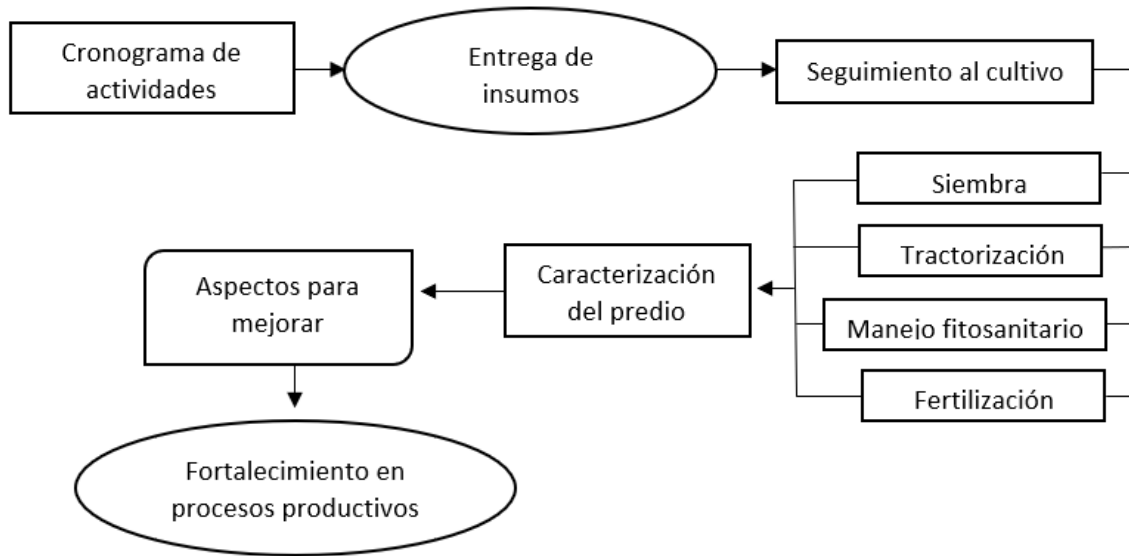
Cronograma de actividades

Entrega de insumos

Seguimiento al cultivo

Siembra

Tractorización

Manejo fitosanitario

Fertilización

Caracterización del predio

Aspectos para mejorar

Fortalecimiento en procesos productivos